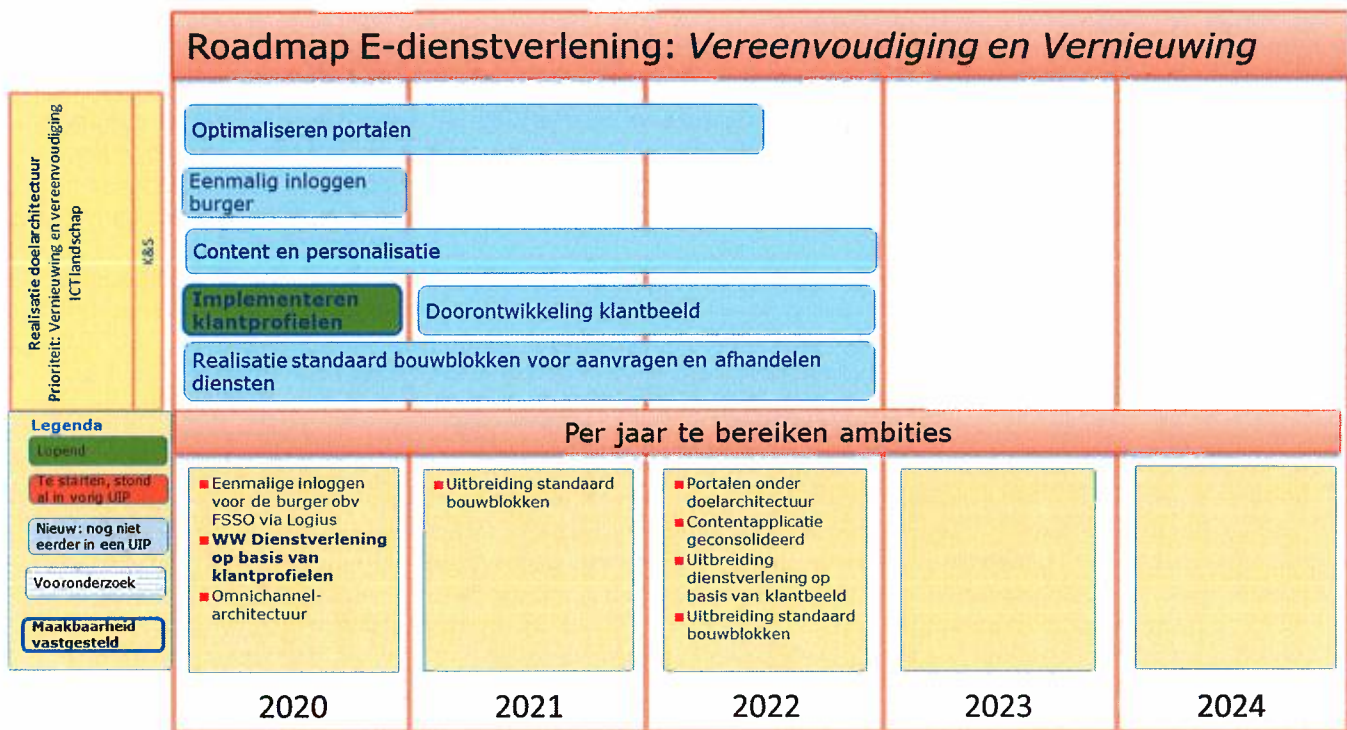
Roadmap E-dienstverlening: *Vereenvoudiging en Vernieuwing*

Realisatie doelarchitectuur
Prioriteit: Vernieuwing en vereenvoudiging ICT landschap

K&S

Optimaliseren portalen

Eenmalig inloggen burger

Content en personalisatie

Implementeren klantprofielen

Doorontwikkeling klantbeeld

Realisatie standaard bouwblokken voor aanvragen en afhandelen diensten

Legenda
Lopend
Te starten, stond al in vorig UIP
Nieuw: nog niet eerder in een UIP
Vooronderzoek
Maakbaarheid vastgesteld

Per jaar te bereiken ambities

- Eenmalige inloggen voor de burger obv FSSO via Logius
- **WW Dienstverlening op basis van klantprofielen**
- Omnichannel-architectuur

- Uitbreiding standaard bouwblokken

- Portalen onder doelarchitectuur
- Contentapplicatie geconsolideerd
- Uitbreiding dienstverlening op basis van klantbeeld
- Uitbreiding standaard bouwblokken

2020 2021 2022 2023 2024